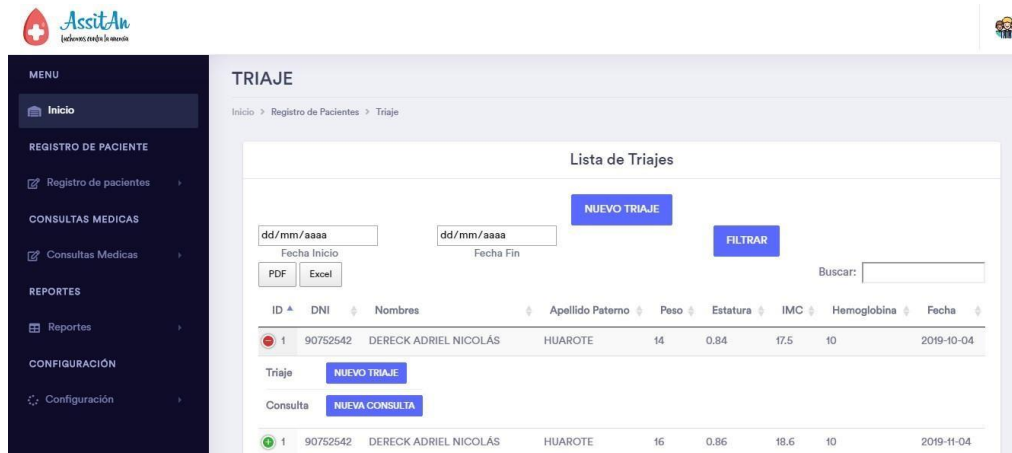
AssitAn
luchemos contra la anemia

MENU
Inicio
REGISTRO DE PACIENTE
Registro de pacientes
CONSULTAS MEDICAS
Consultas Medicas
REPORTES
Reportes
CONFIGURACIÓN
Configuración

TRIAJE

Inicio > Registro de Pacientes > Triaje

Lista de Triajes

NUEVO TRIAJE

dd/mm/aaaa
Fecha Inicio

dd/mm/aaaa
Fecha Fin

FILTRAR

PDF Excel

Buscar:

| ID | DNI | Nombres | Apellido Paterno | Peso | Estatura | IMC | Hemoglobina | Fecha |
|---|---|---|---|---|---|---|---|---|
| 1 | 90752542 | DERECK ADRIEL NICOLÁS | HUAROTE | 14 | 0.84 | 17.5 | 10 | 2019-10-04 |

Triaje NUEVO TRIAJE

Consulta NUEVA CONSULTA

| 1 | 90752542 | DERECK ADRIEL NICOLÁS | HUAROTE | 16 | 0.86 | 18.6 | 10 | 2019-11-04 |
|---|---|---|---|---|---|---|---|---|